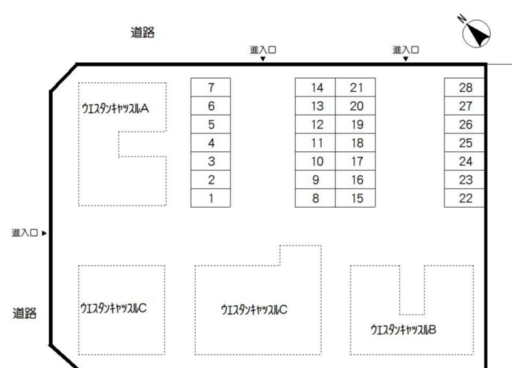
道路

進入口 進入口

N

ウエスタンキャッスルA

7
6
5
4
3
2
1

14 21
13 20
12 19
11 18
10 17
9 16
8 15

28
27
26
25
24
23
22

進入口

道路

ウエスタンキャッスルC

ウエスタンキャッスルC

ウエスタンキャッスルB